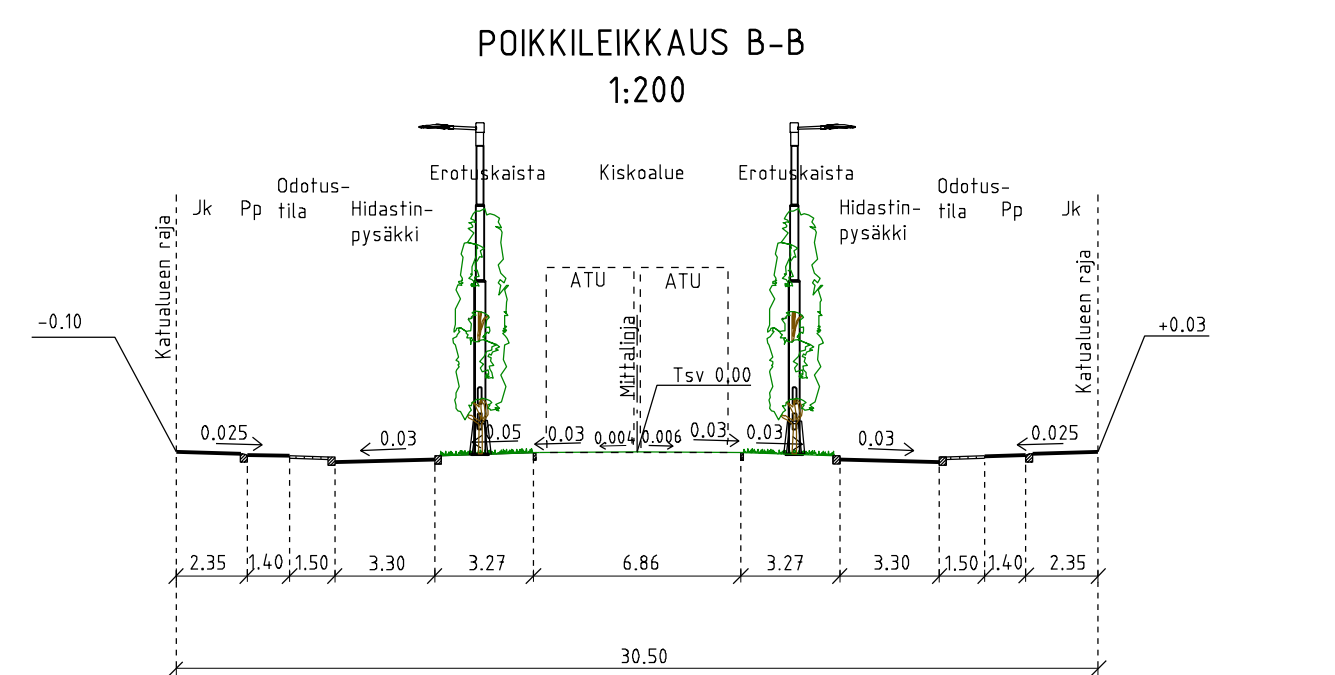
POIKKILEIKKAUS B-B
1:200

Katualueen raja
Jk
Pp
Odotus-tila
Hidastin-pysäkki
Erotuskaista
Kiskoalue
Erotuskaista
Hidastin-pysäkki
Odotus-tila
Pp
Jk
Katualueen raja

ATU
ATU
Mittalinja
Tsv 0.00

-0.10
+0.03

0.025
0.03
0.05
0.03
0.004
0.006
0.03
0.03
0.03
0.025

2.35
1.40
1.50
3.30
3.27
6.86
3.27
3.30
1.50
1.40
2.35

30.50